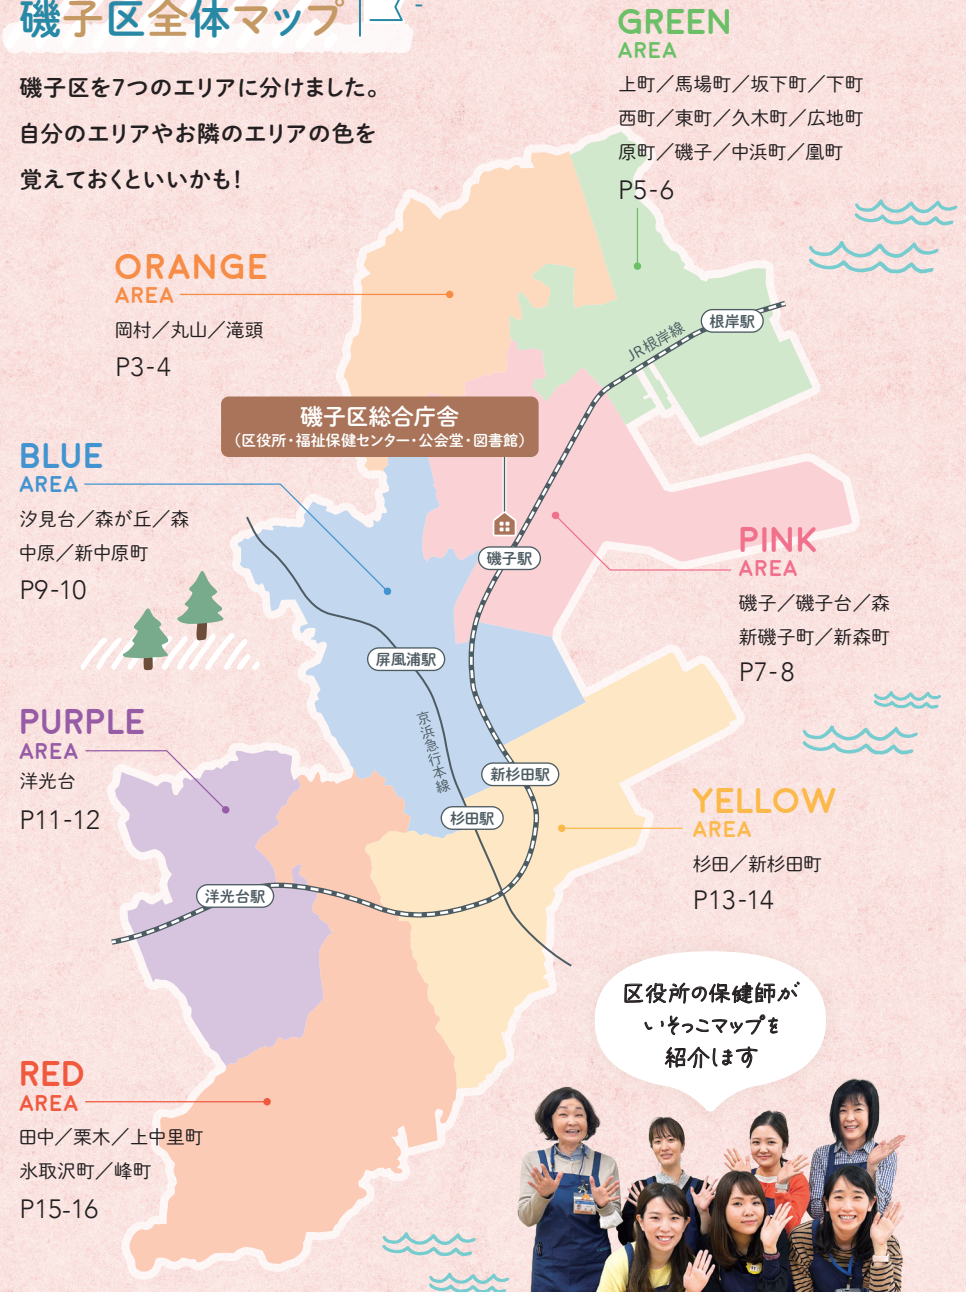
磯子区全体マップ

磯子区を7つのエリアに分けました。
自分のエリアやお隣のエリアの色を
覚えておくといいかも！

GREEN
AREA
上町／馬場町／坂下町／下町
西町／東町／久木町／広地町
原町／磯子／中浜町／凰町
P5-6

ORANGE
AREA
岡村／丸山／滝頭
P3-4

磯子区総合庁舎
（区役所・福祉保健センター・公会堂・図書館）

BLUE
AREA
汐見台／森が丘／森
中原／新中原町
P9-10

PINK
AREA
磯子／磯子台／森
新磯子町／新森町
P7-8

PURPLE
AREA
洋光台
P11-12

YELLOW
AREA
杉田／新杉田町
P13-14

RED
AREA
田中／栗木／上中里町
氷取沢町／峰町
P15-16

JR根岸線
根岸駅
磯子駅
屏風浦駅
京浜急行本線
新杉田駅
杉田駅
洋光台駅

区役所の保健師が
いそっこマップを
紹介します